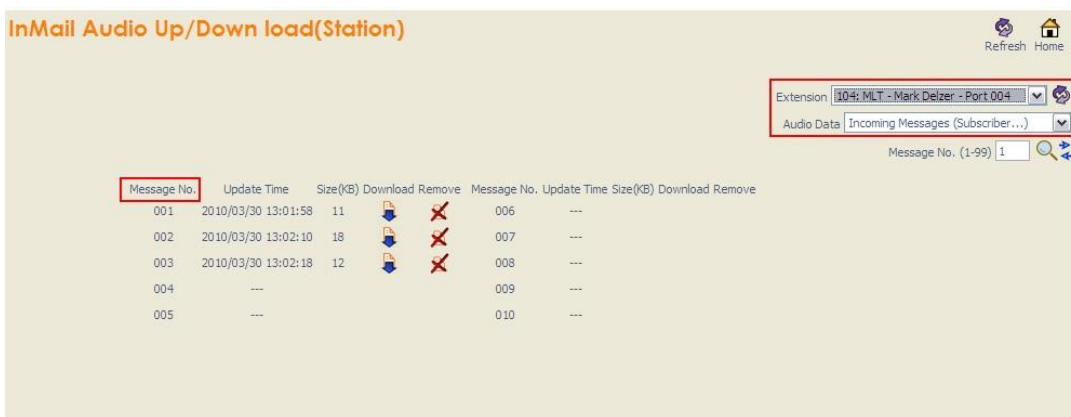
InMail Audio Up/Down load(Station)

Refresh Home

Extension 104: MLT - Mark Delzer - Port 004

Audio Data Incoming Messages (Subscriber...)

Message No. (1-99) 1

| Message No. | Update Time | Size(KB) | Download | Remove | Message No. | Update Time | Size(KB) | Download | Remove |
|---|---|---|---|---|---|---|---|---|---|
| 001 | 2010/03/30 13:01:58 | 11 | | | 006 | --- | | | |
| 002 | 2010/03/30 13:02:10 | 18 | | | 007 | --- | | | |
| 003 | 2010/03/30 13:02:18 | 12 | | | 008 | --- | | | |
| 004 | --- | | | | 009 | --- | | | |
| 005 | --- | | | | 010 | --- | | | |